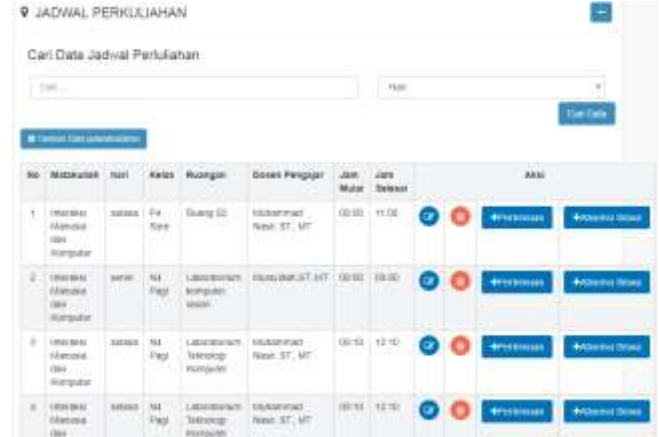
JADWAL PERKULIAHAN

Cari Data Jadwal Perkuliahan

Cari ...

Hari

Cari Data

Tambah Data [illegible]

| No | Matakuliah | hari | Kelas | Ruangan | Dosen Pengajar | Jam Mulai | Jam Selesai | Aksi |
|---|---|---|---|---|---|---|---|---|
| 1 | Interaksi Manusia dan Komputer | selasa | P4 Siore | Ruang 03 | Muhammad Nasir, ST., MT | 09:00 | 11:00 | +Pertemuan +Absensi Siswa |
| 2 | Interaksi Manusia dan Komputer | senin | M4 Pagi | Laboratorium komputer vision | Muzzaffar,ST.,MT | 08:00 | 09:00 | +Pertemuan +Absensi Siswa |
| 3 | Interaksi Manusia dan Komputer | selasa | M4 Pagi | Laboratorium Teknologi Komputer | Muhammad Nasir, ST., MT | 09:10 | 12:10 | +Pertemuan +Absensi Siswa |
| 4 | Interaksi Manusia dan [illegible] | selasa | M4 Pagi | Laboratorium Teknologi Komputer | Muhammad Nasir, ST., MT | 09:10 | 12:10 | +Pertemuan +Absensi Siswa |